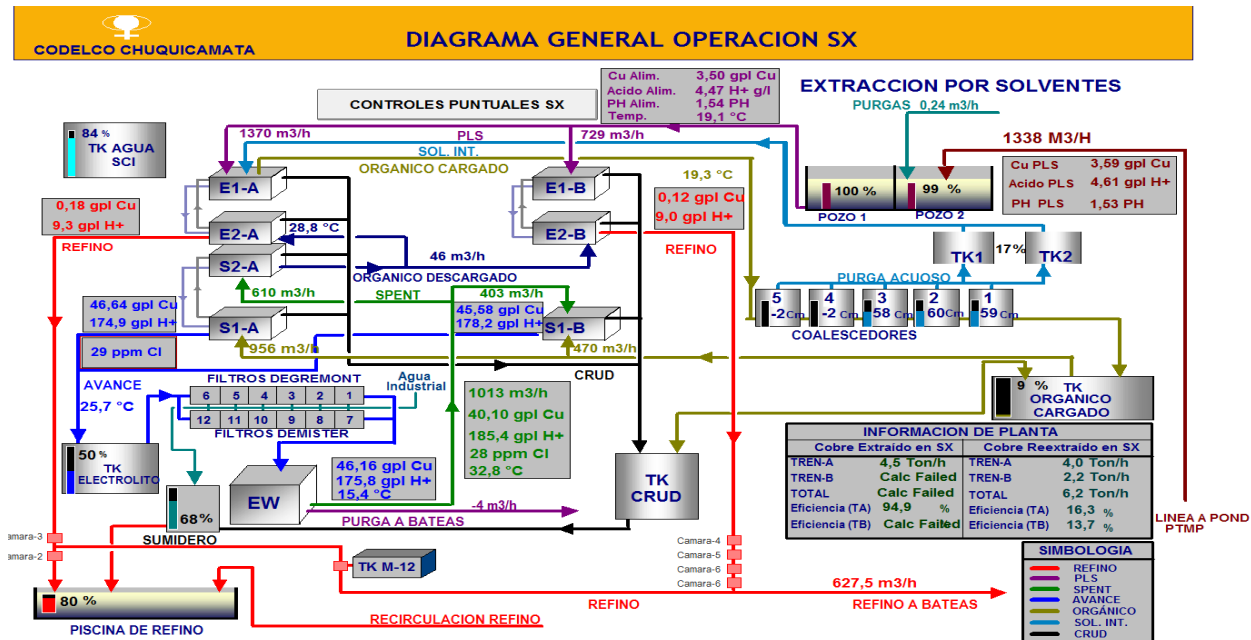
CODELCO CHUQUICAMATA

DIAGRAMA GENERAL OPERACION SX

CONTROLES PUNTUALES SX

| Cu Alim. | 3,50 gpl Cu |
|---|---|
| Acido Alim. | 4,47 H+ g/l |
| PH Alim. | 1,54 PH |
| Temp. | 19,1 °C |

EXTRACCION POR SOLVENTES

PURGAS 0,24 m3/h

1338 M3/H

84 %
TK AGUA SCI

1370 m3/h
PLS
729 m3/h
SOL. INT.
ORGANICO CARGADO

E1-A
E1-B
E2-A
E2-B
S2-A
S1-A
S1-B

19,3 °C

100 %
POZO 1
99 %
POZO 2

| Cu PLS | 3,59 gpl Cu |
|---|---|
| Acido PLS | 4,61 gpl H+ |
| PH PLS | 1,53 PH |

0,18 gpl Cu
9,3 gpl H+
REFINO

28,8 °C

0,12 gpl Cu
9,0 gpl H+
REFINO

46 m3/h
ORGANICO DESCARGADO

TK1
17%
TK2

610 m3/h
SPENT
403 m3/h

PURGA ACUOSO

46,64 gpl Cu
174,9 gpl H+

45,58 gpl Cu
178,2 gpl H+

5 -2 Cm
4 -2 Cm
3 58 Cm
2 60 Cm
1 59 Cm

COALESCEDORES

29 ppm Cl

956 m3/h
470 m3/h

AVANCE
25,7 °C

FILTROS DEGREMONT
Agua Industrial
6 5 4 3 2 1
12 11 10 9 8 7
FILTROS DEMISTER

CRUD

9 %
TK ORGANICO CARGADO

1013 m3/h
40,10 gpl Cu
185,4 gpl H+
28 ppm Cl
32,8 °C

50 %
TK ELECTROLITO

68%
SUMIDERO

EW

46,16 gpl Cu
175,8 gpl H+
15,4 °C

-4 m3/h
PURGA A BATEAS

TK CRUD

INFORMACION DE PLANTA

| Cobre Extraído en SX | | Cobre Reextraído en SX | |
|---|---|---|---|
| TREN-A | 4,5 Ton/h | TREN-A | 4,0 Ton/h |
| TREN-B | Calc Failed | TREN-B | 2,2 Ton/h |
| TOTAL | Calc Failed | TOTAL | 6,2 Ton/h |
| Eficiencia (TA) | 94,9 % | Eficiencia (TA) | 16,3 % |
| Eficiencia (TB) | Calc Failed | Eficiencia (TB) | 13,7 % |

LINEA A POND PTMP

Camara-3
Camara-2
Camara-4
Camara-5
Camara-6
Camara-6

TK M-12

627,5 m3/h

SIMBOLOGIA
REFINO
PLS
SPENT
AVANCE
ORGÁNICO
SOL. INT.
CRUD

80 %
PISCINA DE REFINO

RECIRCULACION REFINO

REFINO

REFINO A BATEAS